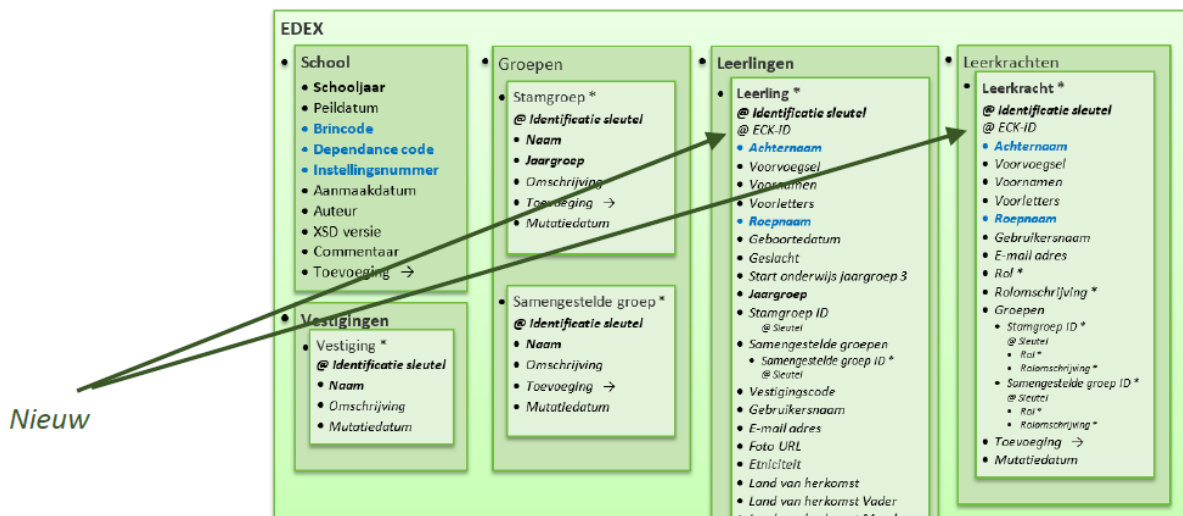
EDEX

School
- Schooljaar
- Peildatum
- Brincode
- Dependance code
- Instellingsnummer
- Aanmaakdatum
- Auteur
- XSD versie
- Commentaar
- Toevoeging →

Vestigingen
- Vestiging *
  @ Identificatie sleutel
  - Naam
  - Omschrijving
  - Mutatiedatum

Groepen
- Stamgroep *
  @ Identificatie sleutel
  - Naam
  - Jaargroep
  - Omschrijving
  - Toevoeging →
  - Mutatiedatum

Samengestelde groep *
  @ Identificatie sleutel
  - Naam
  - Omschrijving
  - Toevoeging →
  - Mutatiedatum

Leerlingen
- Leerling *
  @ Identificatie sleutel
  @ ECK-ID
  - Achternaam
  - Voorvoegsel
  - Voornamen
  - Voorletters
  - Roepnaam
  - Geboortedatum
  - Geslacht
  - Start onderwijs jaargroep 3
  - Jaargroep
  - Stamgroep ID
    @ Sleutel
  - Samengestelde groepen
    - Samengestelde groep ID *
      @ Sleutel
  - Vestigingscode
  - Gebruikersnaam
  - E-mail adres
  - Foto URL
  - Etniciteit
  - Land van herkomst
  - Land van herkomst Vader
  - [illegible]

Leerkrachten
- Leerkracht *
  @ Identificatie sleutel
  @ ECK-ID
  - Achternaam
  - Voorvoegsel
  - Voornamen
  - Voorletters
  - Roepnaam
  - Gebruikersnaam
  - E-mail adres
  - Rol *
  - Rolomschrijving *
  - Groepen
    - Stamgroep ID *
      @ Sleutel
      - Rol *
      - Rolomschrijving *
    - Samengestelde groep ID *
      @ Sleutel
      - Rol *
      - Rolomschrijving *
  - Toevoeging →
  - Mutatiedatum

Nieuw